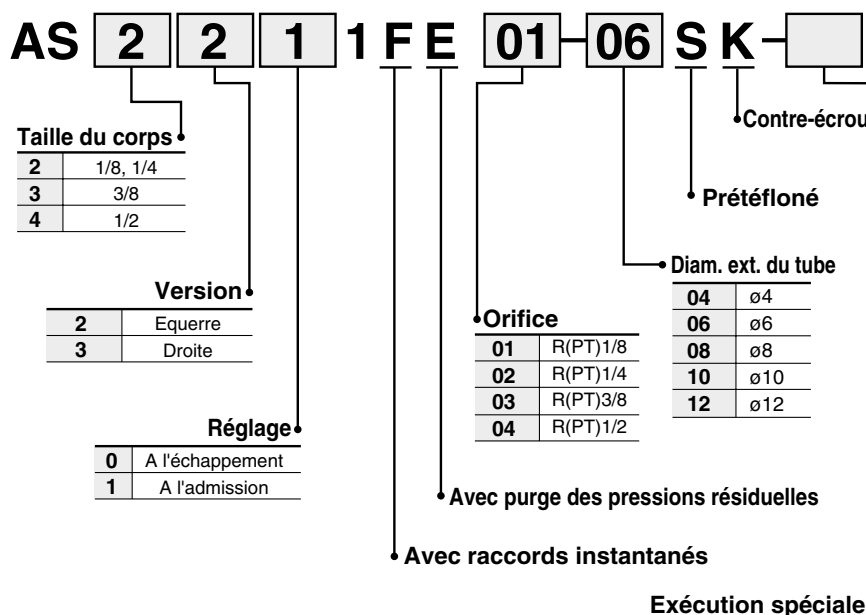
AS 2 2 1 1 F E 01 - 06 S K -

Taille du corps

| 2 | 1/8, 1/4 |
|---|---|
| 3 | 3/8 |
| 4 | 1/2 |

Version

| 2 | Equerre |
|---|---|
| 3 | Droite |

Réglage

| 0 | A l'échappement |
|---|---|
| 1 | A l'admission |

Orifice

| 01 | R(PT)1/8 |
|---|---|
| 02 | R(PT)1/4 |
| 03 | R(PT)3/8 |
| 04 | R(PT)1/2 |

Diam. ext. du tube

| 04 | ø4 |
|---|---|
| 06 | ø6 |
| 08 | ø8 |
| 10 | ø10 |
| 12 | ø12 |

Contre-écrou

Prétéfloné

Avec purge des pressions résiduelles

Avec raccords instantanés

Exécution spéciale